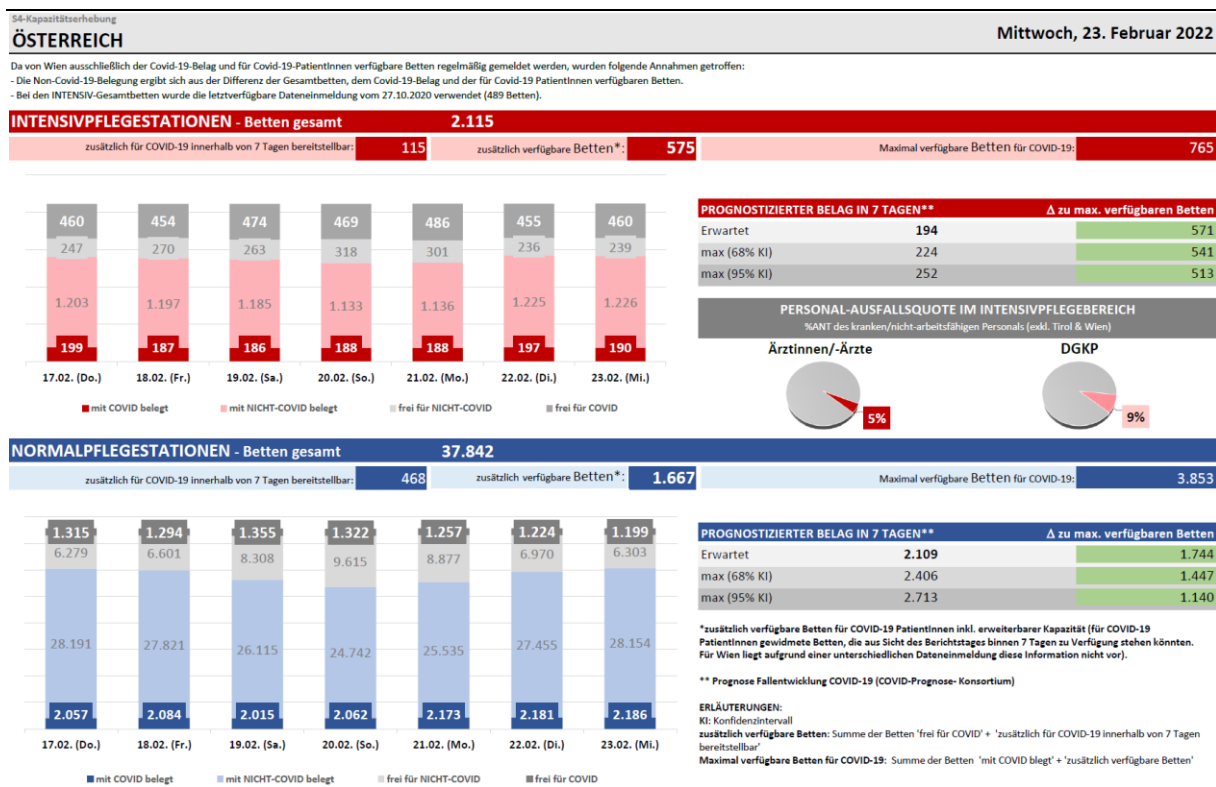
S4-Kapazitätserhebung
ÖSTERREICH

Mittwoch, 23. Februar 2022

Da von Wien ausschließlich der Covid-19-Belag und für Covid-19-PatientInnen verfügbare Betten regelmäßig gemeldet werden, wurden folgende Annahmen getroffen:
- Die Non-Covid-19-Belegung ergibt sich aus der Differenz der Gesamtbetten, dem Covid-19-Belag und der für Covid-19 PatientInnen verfügbaren Betten.
- Bei den INTENSIV-Gesamtbetten wurde die letztverfügbare Dateneinmeldung vom 27.10.2020 verwendet (489 Betten).

INTENSIVPFLEGESTATIONEN - Betten gesamt 2.115

zusätzlich für COVID-19 innerhalb von 7 Tagen bereitstellbar: 115
zusätzlich verfügbare Betten*: 575
Maximal verfügbare Betten für COVID-19: 765

| | 17.02. (Do.) | 18.02. (Fr.) | 19.02. (Sa.) | 20.02. (So.) | 21.02. (Mo.) | 22.02. (Di.) | 23.02. (Mi.) |
|---|---|---|---|---|---|---|---|
| frei für COVID | 460 | 454 | 474 | 469 | 486 | 455 | 460 |
| frei für NICHT-COVID | 247 | 270 | 263 | 318 | 301 | 236 | 239 |
| mit NICHT-COVID belegt | 1.203 | 1.197 | 1.185 | 1.133 | 1.136 | 1.225 | 1.226 |
| mit COVID belegt | 199 | 187 | 186 | 188 | 188 | 197 | 190 |

mit COVID belegt mit NICHT-COVID belegt frei für NICHT-COVID frei für COVID

| PROGNOSTIZIERTER BELAG IN 7 TAGEN** | | Δ zu max. verfügbaren Betten |
|---|---|---|
| Erwartet | 194 | 571 |
| max (68% KI) | 224 | 541 |
| max (95% KI) | 252 | 513 |

PERSONAL-AUSFALLSQUOTE IM INTENSIVPFLEGEBEREICH
%ANT des kranken/nicht-arbeitsfähigen Personals (exkl. Tirol & Wien)
Ärztinnen/-Ärzte 5%
DGKP 9%

NORMALPFLEGESTATIONEN - Betten gesamt 37.842

zusätzlich für COVID-19 innerhalb von 7 Tagen bereitstellbar: 468
zusätzlich verfügbare Betten*: 1.667
Maximal verfügbare Betten für COVID-19: 3.853

| | 17.02. (Do.) | 18.02. (Fr.) | 19.02. (Sa.) | 20.02. (So.) | 21.02. (Mo.) | 22.02. (Di.) | 23.02. (Mi.) |
|---|---|---|---|---|---|---|---|
| frei für COVID | 1.315 | 1.294 | 1.355 | 1.322 | 1.257 | 1.224 | 1.199 |
| frei für NICHT-COVID | 6.279 | 6.601 | 8.308 | 9.615 | 8.877 | 6.970 | 6.303 |
| mit NICHT-COVID belegt | 28.191 | 27.821 | 26.115 | 24.742 | 25.535 | 27.455 | 28.154 |
| mit COVID belegt | 2.057 | 2.084 | 2.015 | 2.062 | 2.173 | 2.181 | 2.186 |

mit COVID belegt mit NICHT-COVID belegt frei für NICHT-COVID frei für COVID

| PROGNOSTIZIERTER BELAG IN 7 TAGEN** | | Δ zu max. verfügbaren Betten |
|---|---|---|
| Erwartet | 2.109 | 1.744 |
| max (68% KI) | 2.406 | 1.447 |
| max (95% KI) | 2.713 | 1.140 |

*zusätzlich verfügbare Betten für COVID-19 PatientInnen inkl. erweiterbarer Kapazität (für COVID-19 PatientInnen gewidmete Betten, die aus Sicht des Berichtstages binnen 7 Tagen zu Verfügung stehen könnten. Für Wien liegt aufgrund einer unterschiedlichen Dateneinmeldung diese Information nicht vor).

** Prognose Fallentwicklung COVID-19 (COVID-Prognose- Konsortium)

ERLÄUTERUNGEN:
KI: Konfidenzintervall
zusätzlich verfügbare Betten: Summe der Betten 'frei für COVID' + 'zusätzlich für COVID-19 innerhalb von 7 Tagen bereitstellbar'
Maximal verfügbare Betten für COVID-19: Summe der Betten 'mit COVID blegt' + 'zusätzlich verfügbare Betten'